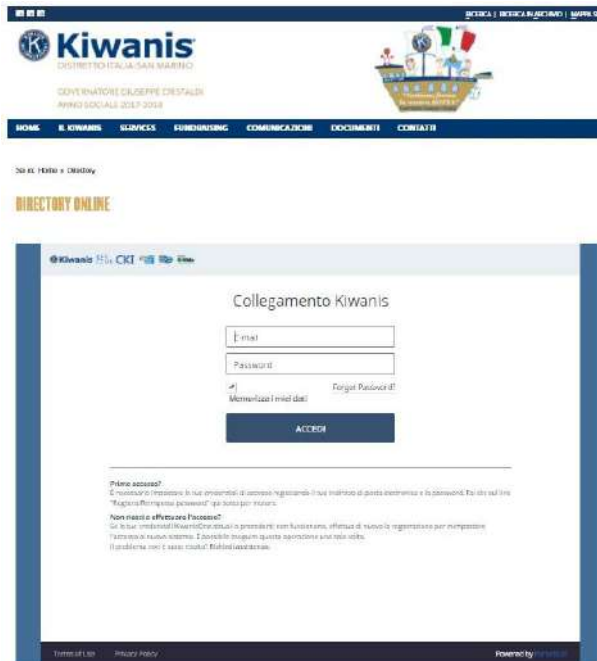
RICERCA | RICERCA IN ARCHIVIO | MAPPA S

Kiwanis
DISTRETTO ITALIA-SAN MARINO

GOVERNATORE GIUSEPPE CRISTALDI
ANNO SOCIALE 2017-2018

HOME IL KIWANIS SERVICES FUNDRAISING COMUNICAZIONI DOCUMENTI CONTATTI

Sei in: Home » Directory

DIRECTORY ONLINE

Kiwanis CKI

Collegamento Kiwanis

Email

Password

Memorizza i miei dati

Forgot Password?

ACCEDI

Primo accesso?
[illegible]

Non riesci a effettuare l'accesso?
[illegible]

Terms of Use Privacy Policy

Powered by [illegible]